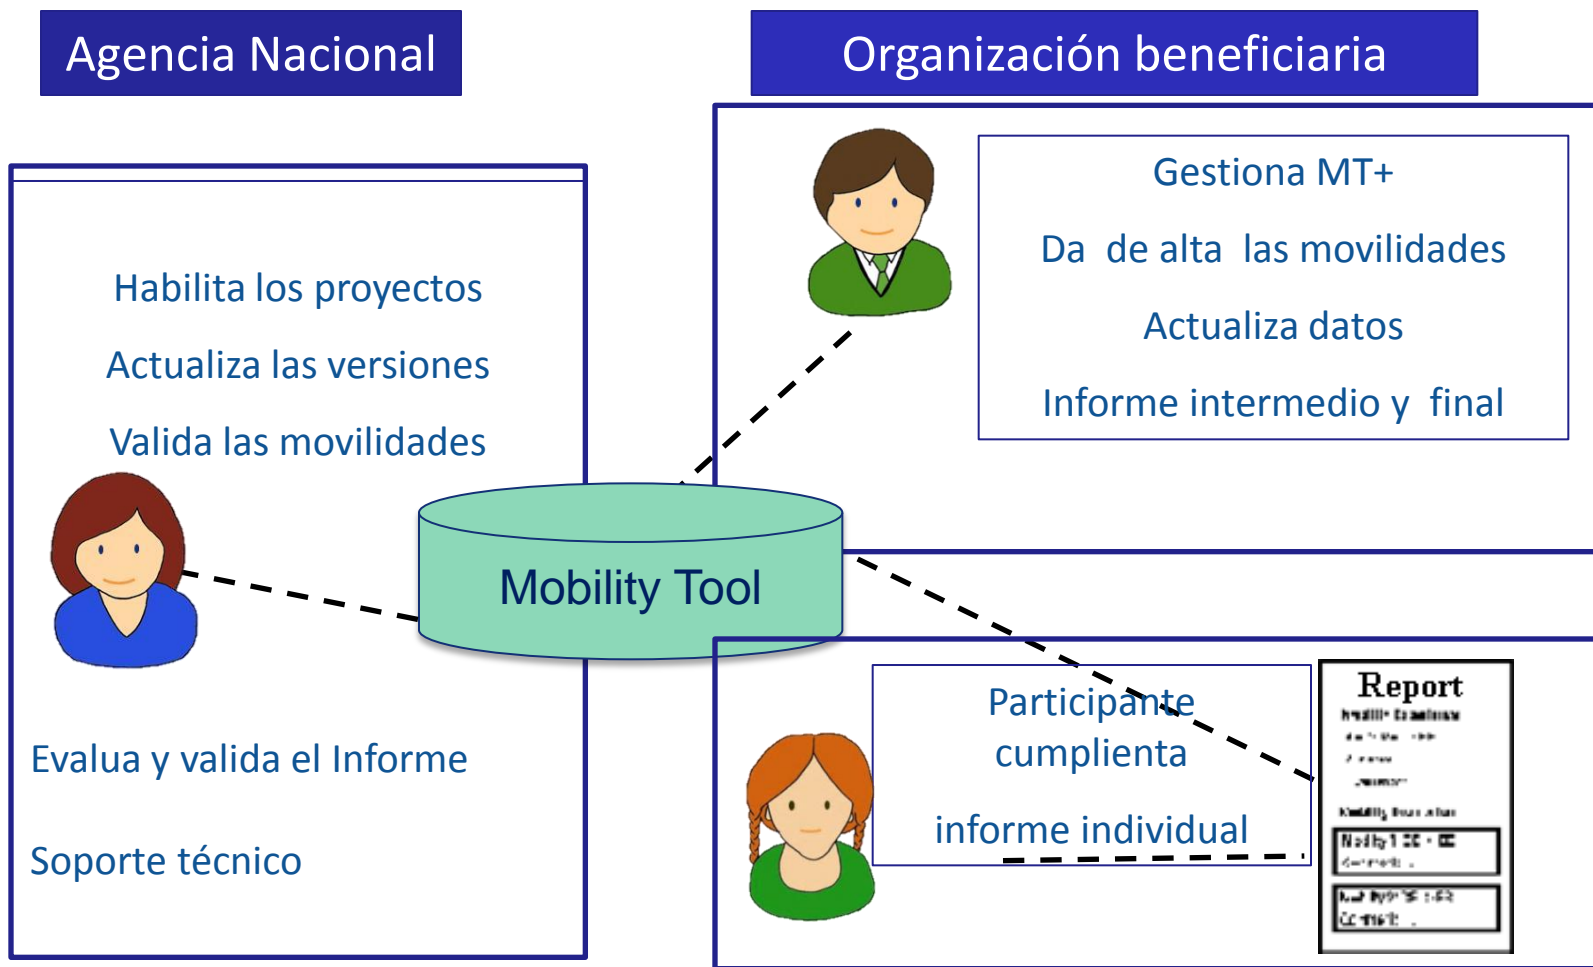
Agencia Nacional

Organización beneficiaria

Gestiona MT+

Da de alta las movilidades

Actualiza datos

Informe intermedio y final

Habilita los proyectos

Actualiza las versiones

Valida las movilidades

Mobility Tool

Participante cumplienta

informe individual

Report

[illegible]

Evalua y valida el Informe

Soporte técnico